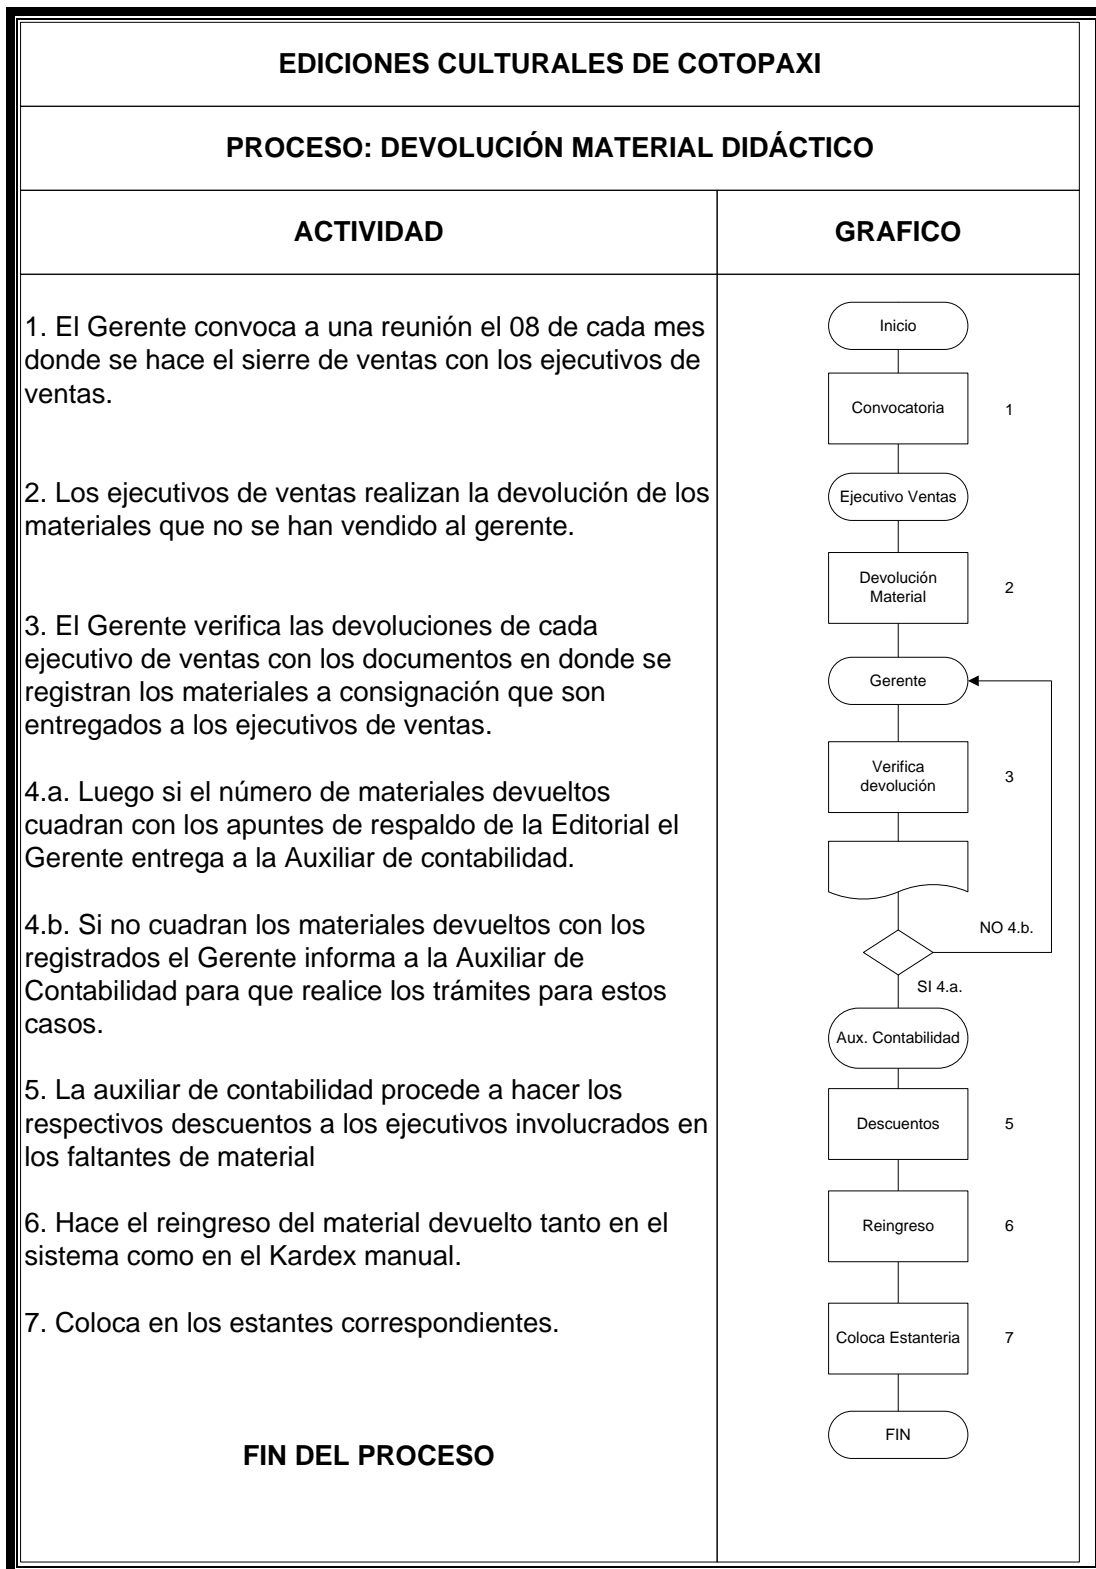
EDICIONES CULTURALES DE COTOPAXI

PROCESO: DEVOLUCIÓN MATERIAL DIDÁCTICO

| ACTIVIDAD | GRAFICO |
|---|---|
| 1. El Gerente convoca a una reunión el 08 de cada mes donde se hace el sierre de ventas con los ejecutivos de ventas.<br><br>2. Los ejecutivos de ventas realizan la devolución de los materiales que no se han vendido al gerente.<br><br>3. El Gerente verifica las devoluciones de cada ejecutivo de ventas con los documentos en donde se registran los materiales a consignación que son entregados a los ejecutivos de ventas.<br><br>4.a. Luego si el número de materiales devueltos cuadran con los apuntes de respaldo de la Editorial el Gerente entrega a la Auxiliar de contabilidad.<br><br>4.b. Si no cuadran los materiales devueltos con los registrados el Gerente informa a la Auxiliar de Contabilidad para que realice los trámites para estos casos.<br><br>5. La auxiliar de contabilidad procede a hacer los respectivos descuentos a los ejecutivos involucrados en los faltantes de material<br><br>6. Hace el reingreso del material devuelto tanto en el sistema como en el Kardex manual.<br><br>7. Coloca en los estantes correspondientes.<br><br>FIN DEL PROCESO | Inicio<br>Convocatoria 1<br>Ejecutivo Ventas<br>Devolución Material 2<br>Gerente<br>Verifica devolución 3<br>NO 4.b.<br>SI 4.a.<br>Aux. Contabilidad<br>Descuentos 5<br>Reingreso 6<br>Coloca Estanteria 7<br>FIN |